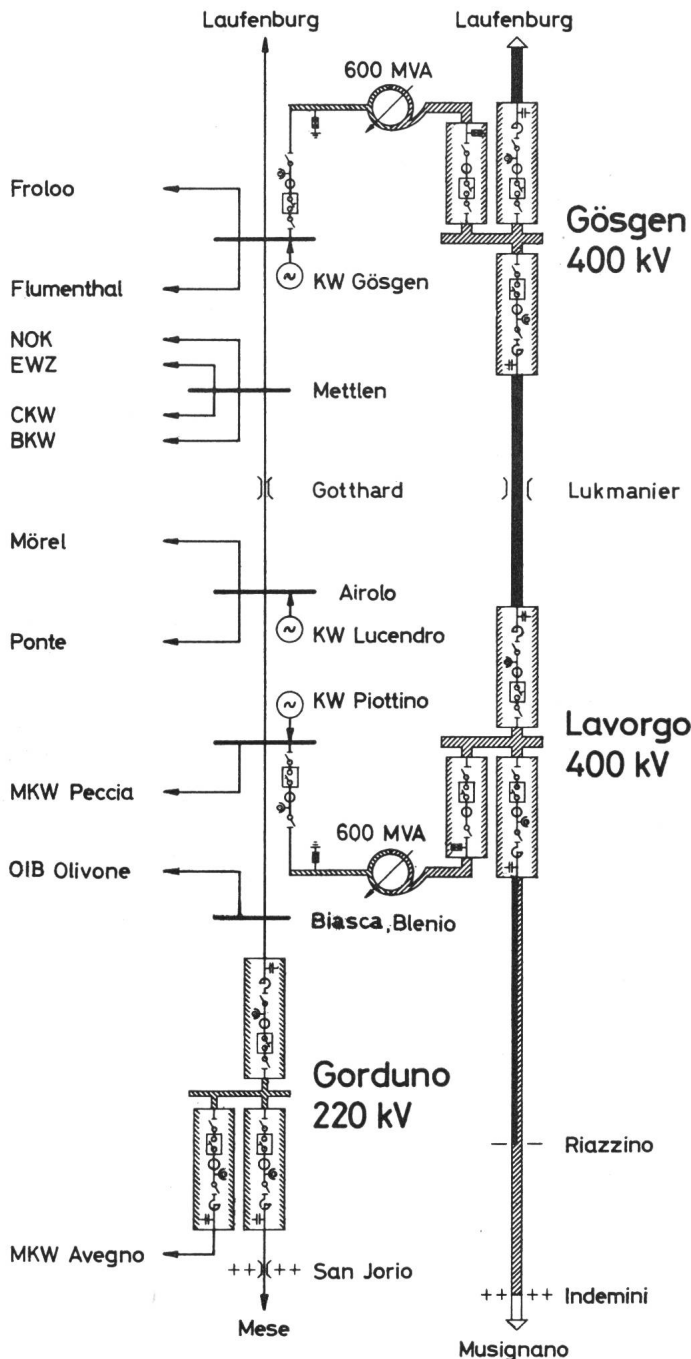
Laufenburg

Laufenburg

600 MVA

Froloo

Gösgen
400 kV

Flumenthal

KW Gösgen

NOK
EWZ

Mettlen

CKW
BKW

Gotthard

Lukmanier

Mörel

Airolo

Ponte

KW Lucendro

KW Piottino

Lavorgo
400 kV

MKW Peccia

600 MVA

OIB Olivone

Biasca, Blenio

Gorduno
220 kV

Riazzino

MKW Avegno

San Jorio

Indemini

Mese

Musignano